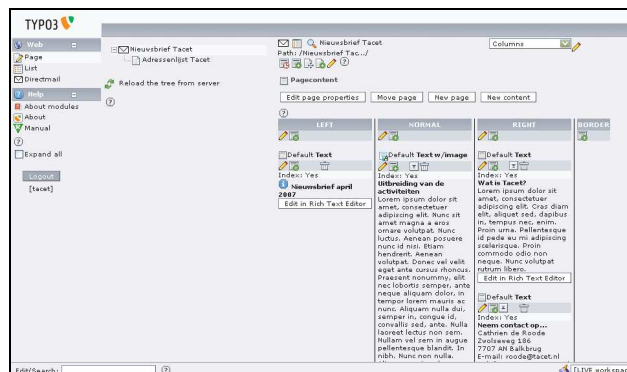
TYPO3

Web
Page
List
Directmail
Help
About modules
About
Manual
?
Expand all
Logout
[tacet]

Nieuwsbrief Tacet
Adressenlijst Tacet
Reload the tree from server
?

Nieuwsbrief Tacet
Path: /Nieuwsbrief Tac.../
Columns
Pagecontent
Edit page properties | Move page | New page | New content
?

| LEFT | NORMAL | RIGHT | BORDER |
|---|---|---|---|
| Default Text Index: Yes Nieuwsbrief april 2007 Edit in Rich Text Editor | Default Text w/image Index: Yes Uitbreiding van de activiteiten Lorem ipsum dolor sit amet, consectetuer adipiscing elit. Nunc sit amet magna a eros ornare volutpat. Nunc luctus. Aenean posuere nunc id nisi. Etiam hendrerit. Aenean volutpat. Donec vel velit eget ante cursus rhoncus. Praesent nonummy, elit nec lobortis semper, ante neque aliquam dolor, in tempor lorem mauris ac nunc. Aliquam nulla dui, semper in, congue id, convallis sed, ante. Nulla laoreet lectus non sem. Nullam vel sem in augue pellentesque blandit. In nibh. Nunc non nulla. | Default Text Index: Yes Wat is Tacet? Lorem ipsum dolor sit amet, consectetuer adipiscing elit. Cras diam elit, aliquet sed, dapibus in, tempus nec, enim. Proin urna. Pellentesque id pede eu mi adipiscing scelerisque. Proin commodo odio non neque. Nunc volutpat rutrum libero. Edit in Rich Text Editor Default Text Index: Yes Neem contact op... Cathrien de Roode Zwolseweg 186 7707 AN Balkbrug E-mail: roode@tacet.nl | |

Edit/Search:
?
LIVE workspace